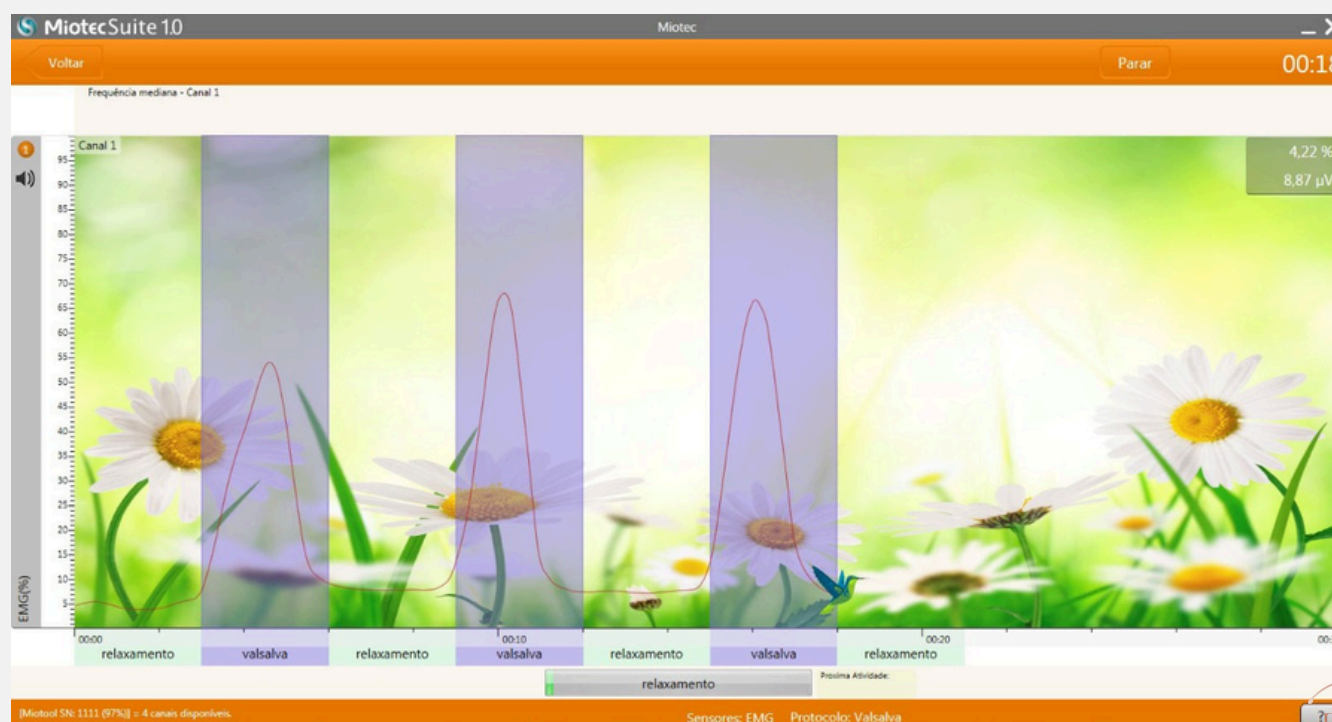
Miotec Suite 1.0

Miotec

Voltar

Parar

00:1

Frequência mediana - Canal 1

1

Canal 1

95
90
85
80
75
70
65
60
55
50
45
40
35
30
25
20
15
10
5

EMG(%)

4,22 %
8,87 µV

00:00
00:10
00:20
00:

relaxamento
valsalva
relaxamento
valsalva
relaxamento
valsalva
relaxamento

relaxamento

Proxima Atividade:

[Miotool SN: 1111 (97%)] = 4 canais disponíveis.

Sensores: EMG Protocolo: Valsalva

?